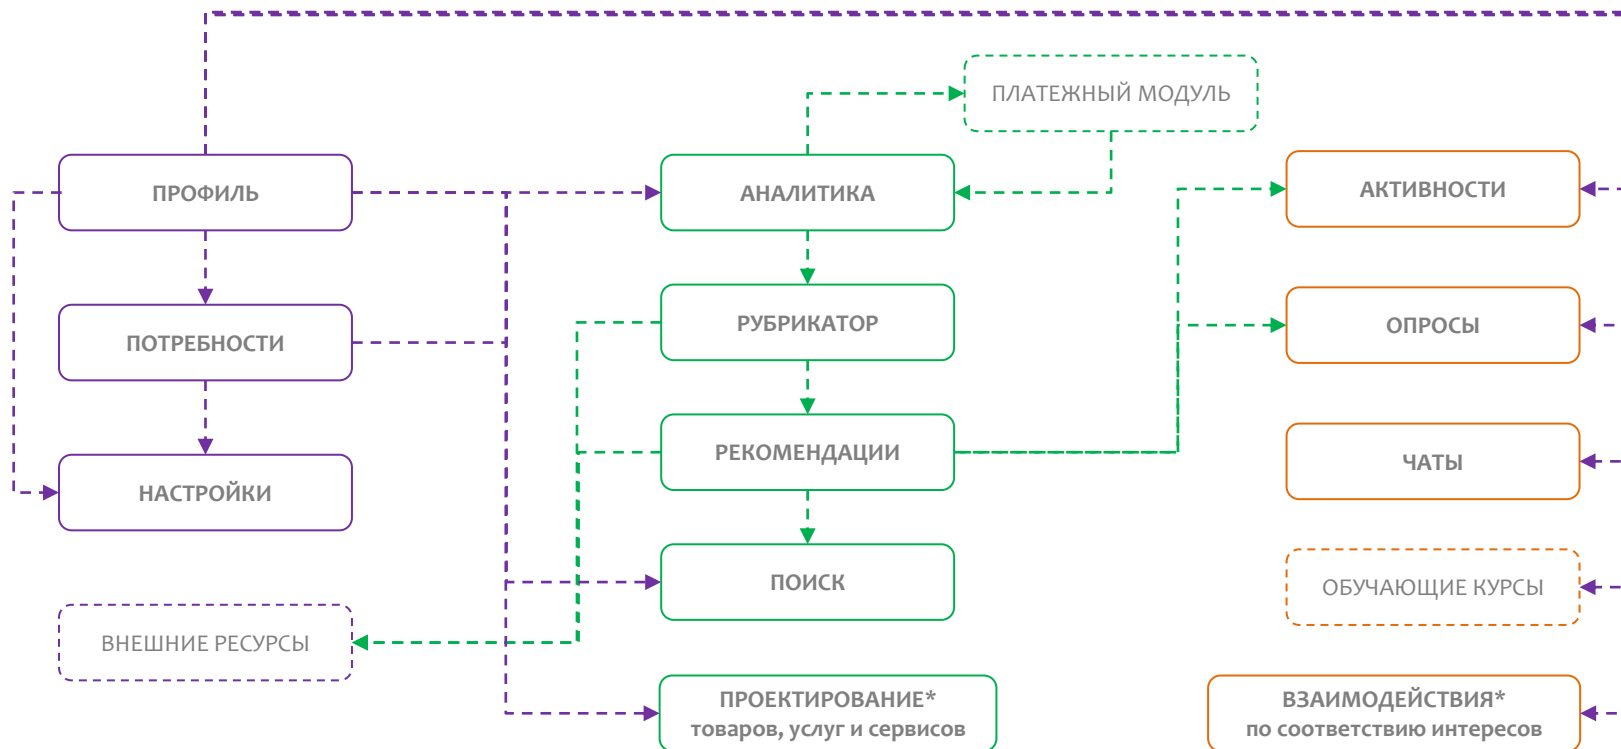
ПЛАТЕЖНЫЙ МОДУЛЬ

ПРОФИЛЬ

АНАЛИТИКА

АКТИВНОСТИ

ПОТРЕБНОСТИ

РУБРИКАТОР

ОПРОСЫ

НАСТРОЙКИ

РЕКОМЕНДАЦИИ

ЧАТЫ

ПОИСК

ОБУЧАЮЩИЕ КУРСЫ

ВНЕШНИЕ РЕСУРСЫ

ПРОЕКТИРОВАНИЕ* товаров, услуг и сервисов

ВЗАИМОДЕЙСТВИЯ* по соответствию интересов